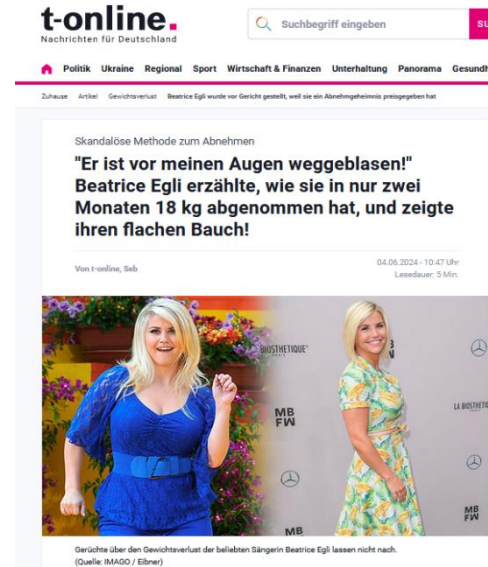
t-online.
Nachrichten für Deutschland

Suchbegriff eingeben

SU

Politik Ukraine Regional Sport Wirtschaft & Finanzen Unterhaltung Panorama Gesundh

Zuhause Artikel Gewichtsverlust Beatrice Egli wurde vor Gericht gestellt, weil sie ein Abnehmgeheimnis preisgegeben hat

Skandalöse Methode zum Abnehmen

"Er ist vor meinen Augen weggeblasen!" Beatrice Egli erzählte, wie sie in nur zwei Monaten 18 kg abgenommen hat, und zeigte ihren flachen Bauch!

Von t-online, Seb

04.06.2024 - 10:47 Uhr
Lesedauer: 5 Min.

BIOSTHETIQUE

MB FW

LA BIOSTHETIQ

MB FW

MB

Gerüchte über den Gewichtsverlust der beliebten Sängerin Beatrice Egli lassen nicht nach.
(Quelle: IMAGO / Eibner)